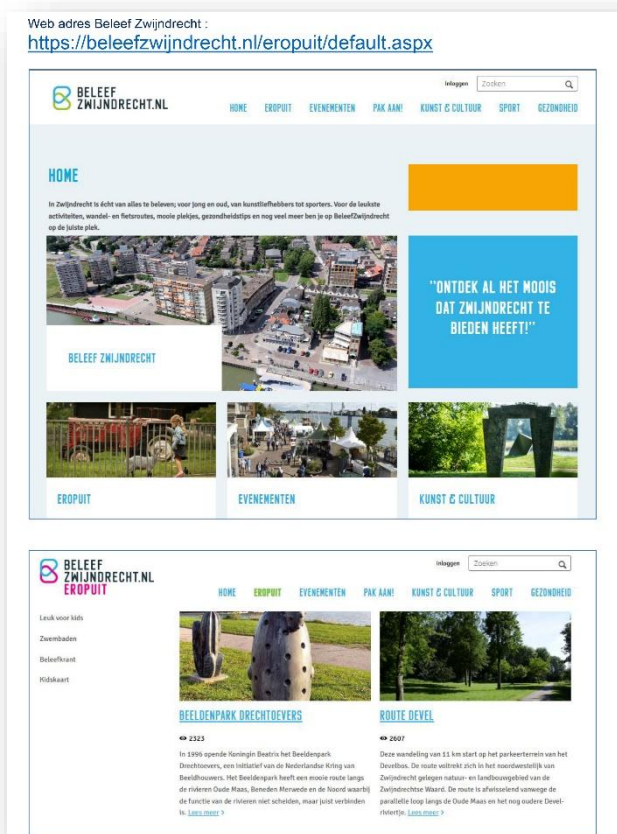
Web adres Beleef Zwijndrecht :
https://beleefzwijndrecht.nl/eropuit/default.aspx

BELEEF ZWIJNDRECHT.NL

Inloggen Zoeken

HOME EROPUIT EVENEMENTEN PAK AAN! KUNST & CULTUUR SPORT GEZONDHEID

HOME

In Zwijndrecht is écht van alles te beleven; voor jong en oud, van kunstliefhebbers tot sporters. Voor de leukste activiteiten, wandel- en fietsroutes, mooie plekjes, gezondheidstips en nog veel meer ben je op BeleefZwijndrecht op de juiste plek.

BELEEF ZWIJNDRECHT

"ONTDEK AL HET MOOIS DAT ZWIJNDRECHT TE BIEDEN HEEFT!"

EROPUIT

EVENEMENTEN

KUNST & CULTUUR

BELEEF ZWIJNDRECHT.NL EROPUIT

Inloggen Zoeken

HOME EROPUIT EVENEMENTEN PAK AAN! KUNST & CULTUUR SPORT GEZONDHEID

Leuk voor kids
Zwembaden
Beleefkrant
Kidskaart

BEELDENPARK DRECHTOEVERS

2323

In 1996 opende Koningin Beatrix het Beeldenpark Drechtoevers, een initiatief van de Nederlandse Kring van Beeldhouwers. Het Beeldenpark heeft een mooie route langs de rivieren Oude Maas, Beneden Merwede en de Noord waarbij de functie van de rivieren niet scheiden, maar juist verbinden is. Lees meer >

ROUTE DEVEL

2607

Deze wandeling van 11 km start op het parkeerterrein van het Develbos. De route voltrekt zich in het noordwestelijk van Zwijndrecht gelegen natuur- en landbouwgebied van de Zwijndrechtse Waard. De route is afwisselend vanwege de parallelle loop langs de Oude Maas en het nog oudere Devel-riviertje. Lees meer >